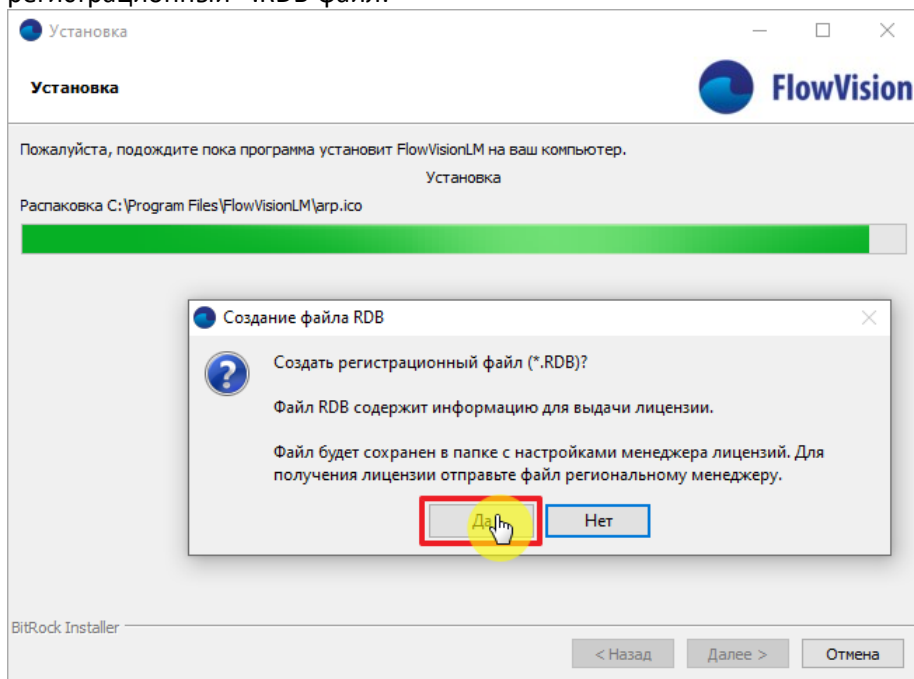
регистрационный *.RDB файл.

Установка

Установка

FlowVision

Пожалуйста, подождите пока программа установит FlowVisionLM на ваш компьютер.

Установка

Распаковка C:\Program Files\FlowVisionLM\arp.ico

Создание файла RDB

Создать регистрационный файл (*.RDB)?

Файл RDB содержит информацию для выдачи лицензии.

Файл будет сохранен в папке с настройками менеджера лицензий. Для получения лицензии отправьте файл региональному менеджеру.

Да

Нет

BitRock Installer

< Назад

Далее >

Отмена